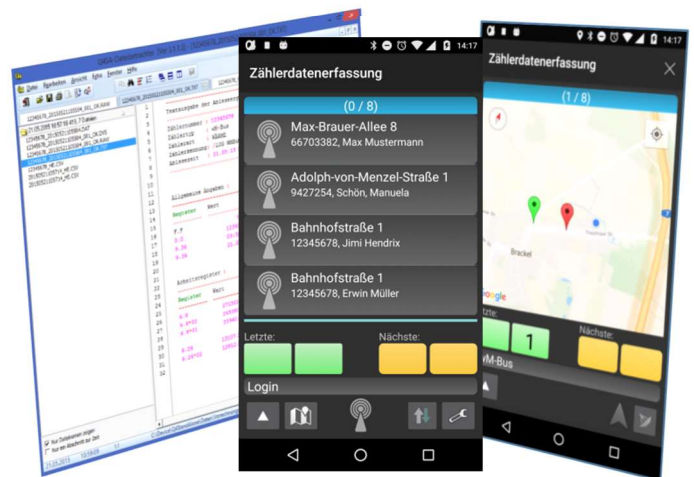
14:17

Zählerdatenerfassung

(0 / 8)

Max-Brauer-Allee 8
66703382, Max Mustermann

Adolph-von-Menzel-Straße 1
9427254, Schön, Manuela

Bahnhofstraße 1
12345678, Jimi Hendrix

Bahnhofstraße 1
12345678, Erwin Müller

Letzte:

Nächste:

Login

14:17

Zählerdatenerfassung

(1 / 8)

Brackel

Google

1

Nächste:

wM-Bus

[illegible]